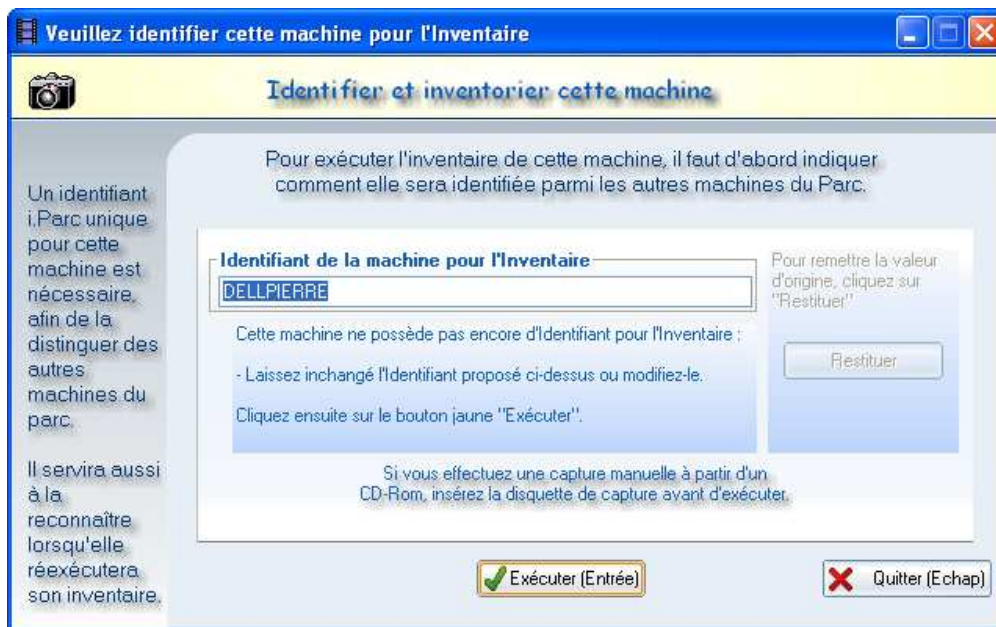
Veuillez identifier cette machine pour l'Inventaire

Identifier et inventorier cette machine

Un identifiant i.Parc unique pour cette machine est nécessaire, afin de la distinguer des autres machines du parc.

Il servira aussi à la reconnaître lorsqu'elle réexécutera son inventaire.

Pour exécuter l'inventaire de cette machine, il faut d'abord indiquer comment elle sera identifiée parmi les autres machines du Parc.

Identifiant de la machine pour l'Inventaire

DELLPIERRE

Cette machine ne possède pas encore d'Identifiant pour l'Inventaire :

- Laissez inchangé l'Identifiant proposé ci-dessus ou modifiez-le.

Cliquez ensuite sur le bouton jaune "Exécuter".

Pour remettre la valeur d'origine, cliquez sur "Restituer"

Restituer

Si vous effectuez une capture manuelle à partir d'un CD-Rom, insérez la disquette de capture avant d'exécuter.

Exécuter (Entrée)

Quitter (Echap)